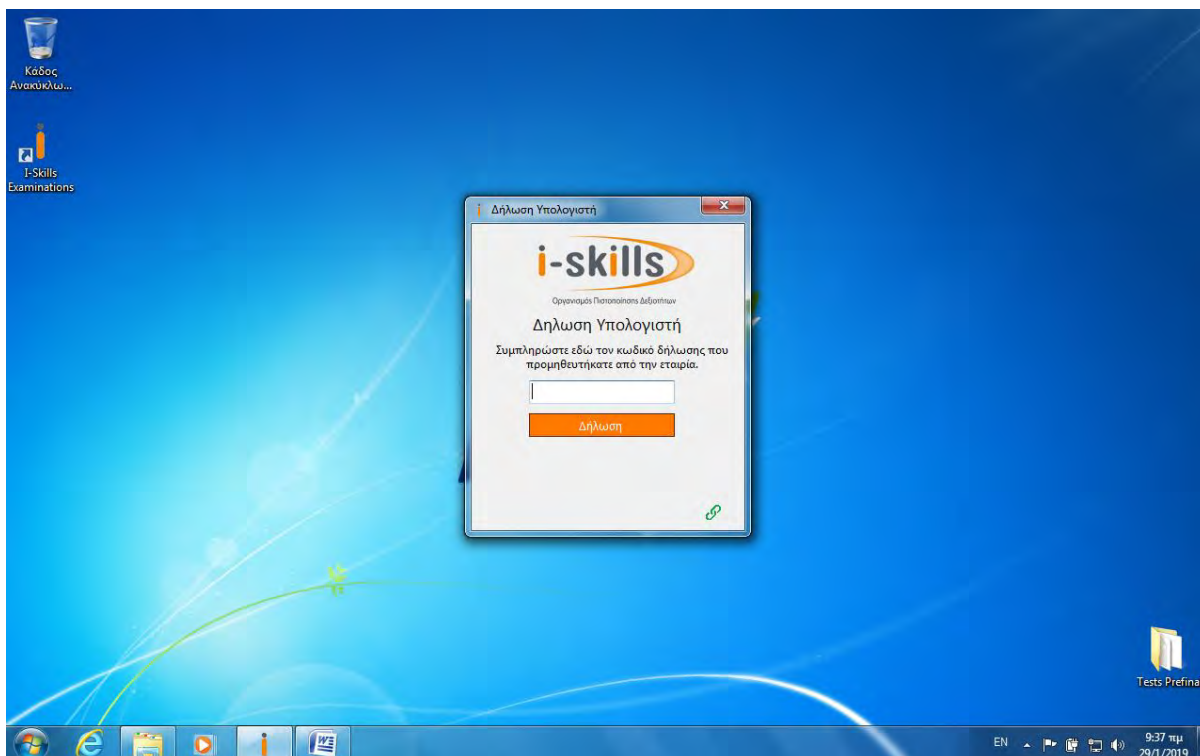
Κάδος Ανακύκλω...

I-Skills Examinations

Δήλωση Υπολογιστή

i-skills

Οργανισμός Πιστοποίησης Δεξιοτήτων

Δηλωση Υπολογιστή

Συμπληρώστε εδώ τον κωδικό δήλωσης που προμηθευτήκατε από την εταιρία.

Δήλωση

Tests Prefina

EN

9:37 πμ
29/1/2019